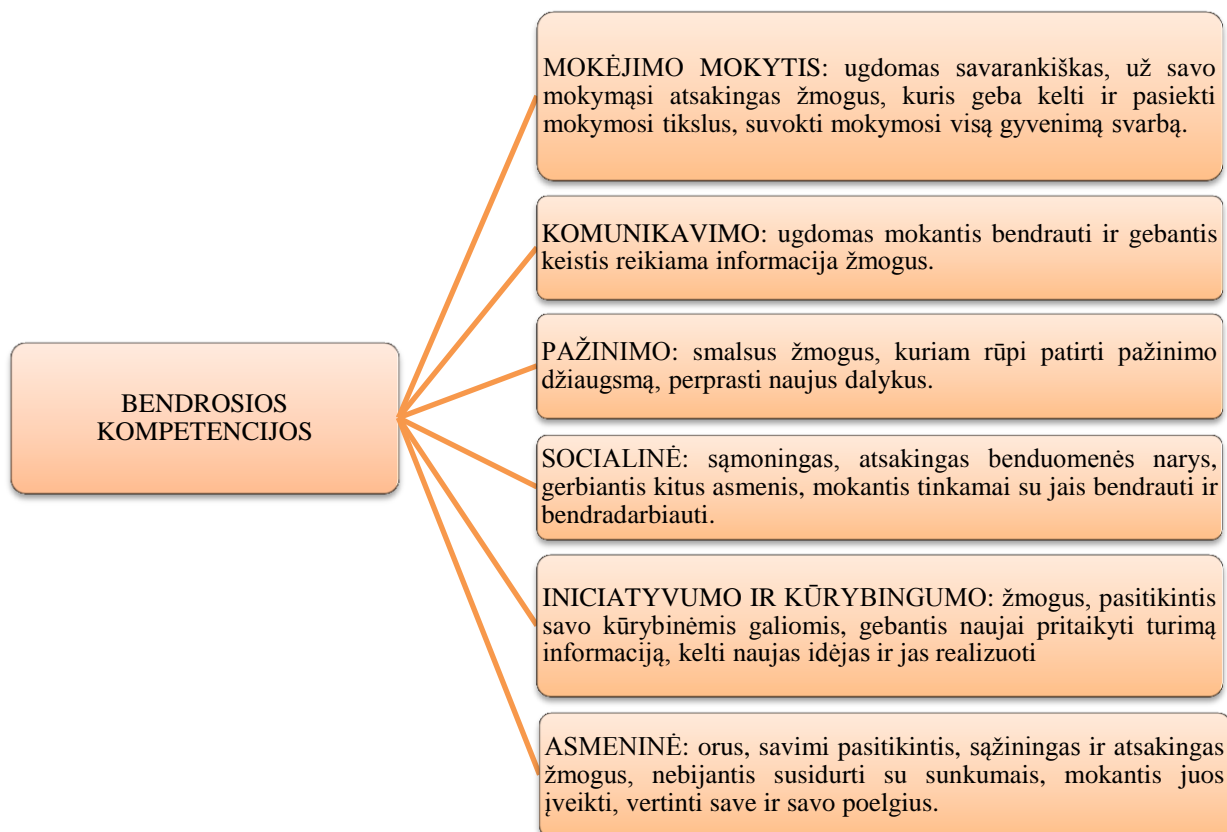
BENDROSIOS KOMPETENCIJOS

MOKĖJIMO MOKYTIS: ugdomas savarankiškas, už savo mokymąsi atsakingas žmogus, kuris geba kelti ir pasiekti mokymosi tikslus, suvokti mokymosi visą gyvenimą svarbą.

KOMUNIKAVIMO: ugdomas mokantis bendrauti ir gebantis keistis reikiama informacija žmogus.

PAŽINIMO: smalsus žmogus, kuriam rūpi patirti pažinimo džiaugsmą, perprasti naujus dalykus.

SOCIALINĖ: sąmoningas, atsakingas benduomenės narys, gerbiantis kitus asmenis, mokantis tinkamai su jais bendrauti ir bendradarbiauti.

INICIATYVUMO IR KŪRYBINGUMO: žmogus, pasitikintis savo kūrybinėmis galiomis, gebantis naujai pritaikyti turimą informaciją, kelti naujas idėjas ir jas realizuoti

ASMENINĖ: orus, savimi pasitikintis, sąžiningas ir atsakingas žmogus, nebijantis susidurti su sunkumais, mokantis juos įveikti, vertinti save ir savo poelgius.